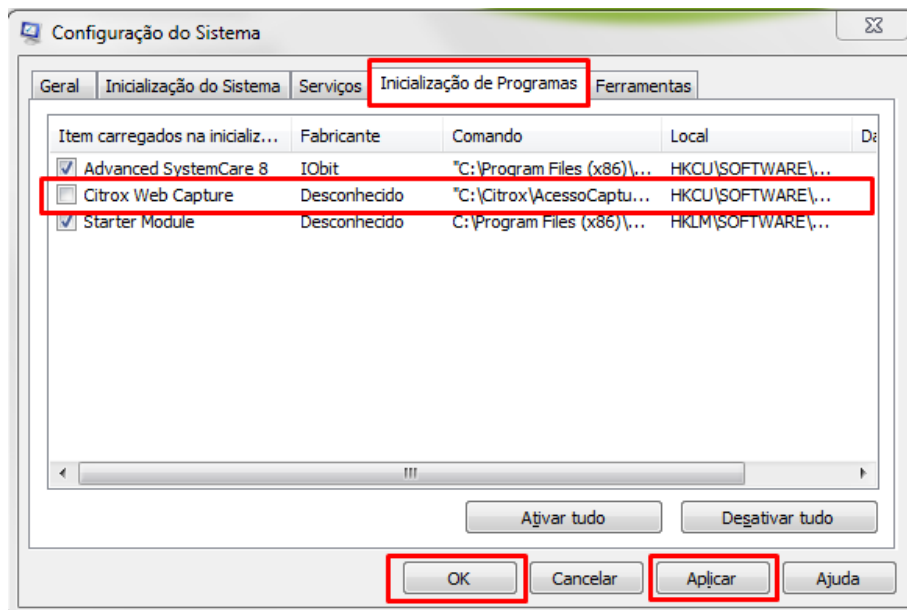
Configuração do Sistema

Geral | Inicialização do Sistema | Serviços | Inicialização de Programas | Ferramentas

| Item carregados na inicializ... | Fabricante | Comando | Local | Da |
|---|---|---|---|---|
| Advanced SystemCare 8 | IObit | "C:\Program Files (x86)\... | HKCU\SOFTWARE\... | |
| Citrox Web Capture | Desconhecido | "C:\Citrox\AcessoCaptu... | HKCU\SOFTWARE\... | |
| Starter Module | Desconhecido | C:\Program Files (x86)\... | HKLM\SOFTWARE\... | |

Ativar tudo
Desativar tudo

OK
Cancelar
Aplicar
Ajuda